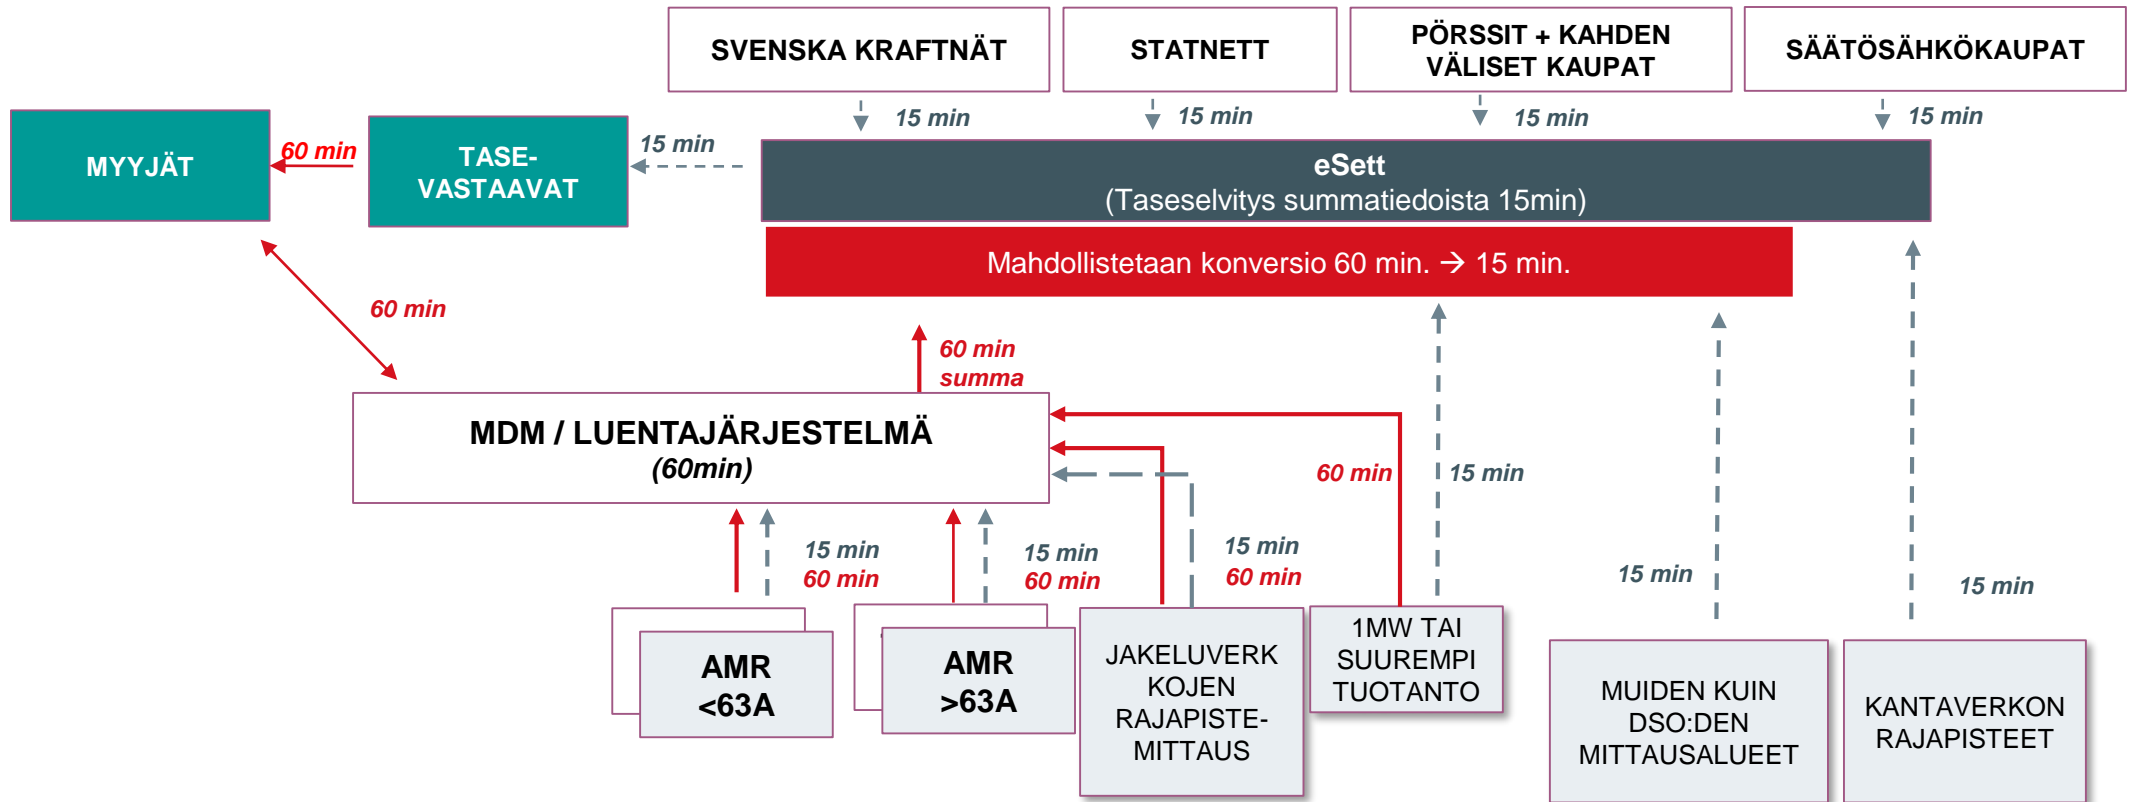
SVENSKA KRAFTNÄT

STATNETT

PÖRSSIT + KAHDEN VÄLISET KAUPAT

SÄÄTÖSÄHKÖKAUPAT

15 min

15 min

15 min

15 min

MYYJÄT

60 min

TASE-VASTAAVAT

15 min

eSett
(Taseselvitys summatiedoista 15min)

Mahdollistetaan konversio 60 min. → 15 min.

60 min

60 min
summa

MDM / LUENTAJÄRJESTELMÄ
(60min)

60 min

15 min

15 min
60 min

15 min
60 min

15 min
60 min

15 min

15 min

AMR
<63A

AMR
>63A

JAKELUVERKKOJEN RAJAPISTE-MITTAUS

1MW TAI SUUREMPI TUOTANTO

MUIDEN KUIN DSO:DEN MITTAUSALUEET

KANTAVERKON RAJAPISTEET